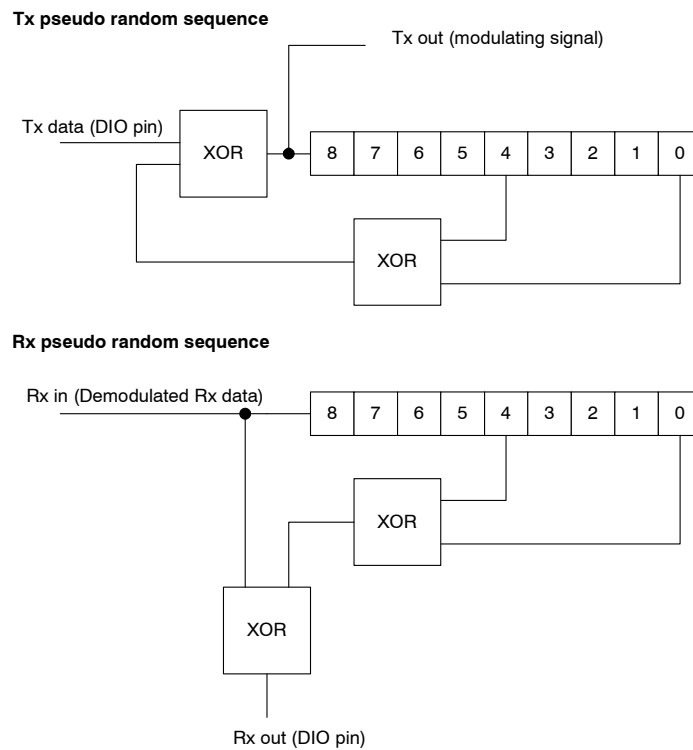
**Tx pseudo random sequence**

Tx out (modulating signal)

Tx data (DIO pin)

XOR

| 8 | 7 | 6 | 5 | 4 | 3 | 2 | 1 | 0 |
|---|---|---|---|---|---|---|---|---|

XOR

**Rx pseudo random sequence**

Rx in (Demodulated Rx data)

| 8 | 7 | 6 | 5 | 4 | 3 | 2 | 1 | 0 |
|---|---|---|---|---|---|---|---|---|

XOR

XOR

Rx out (DIO pin)